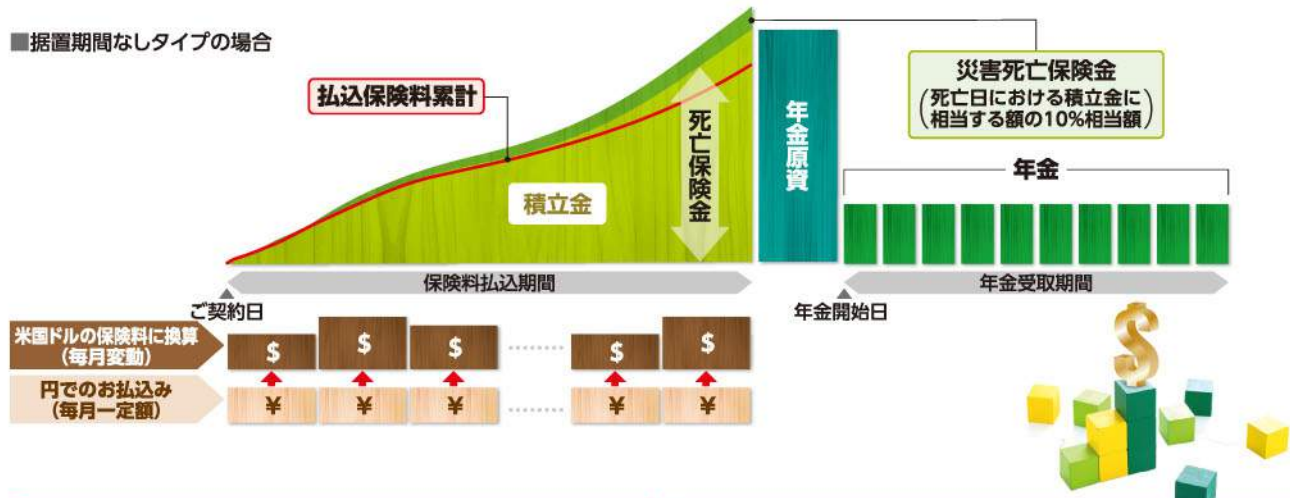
■据置期間なしタイプの場合

払込保険料累計

積立金

死亡保険金

年金原資

災害死亡保険金
(死亡日における積立金に相当する額の10%相当額)

年金

保険料払込期間

年金受取期間

ご契約日

年金開始日

米国ドルの保険料に換算(毎月変動)

$ $ $ …… $ $

円でのお払込み(毎月一定額)

¥ ¥ ¥ …… ¥ ¥